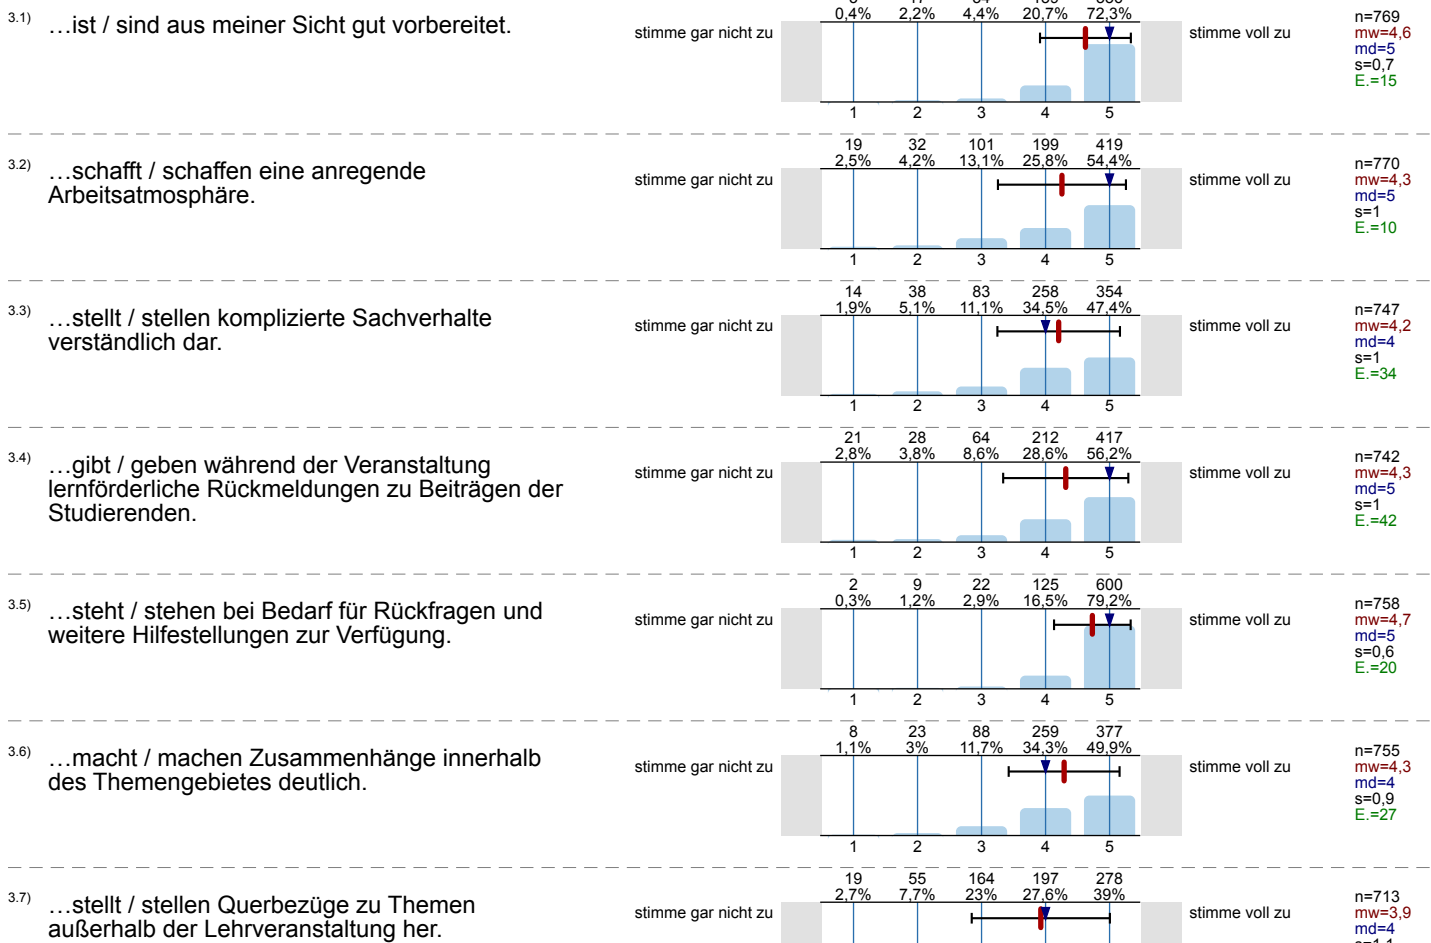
3.1) …ist / sind aus meiner Sicht gut vorbereitet.

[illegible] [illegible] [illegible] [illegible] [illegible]
0,4% 2,2% 4,4% 20,7% 72,3%

stimme gar nicht zu 1 2 3 4 5 stimme voll zu

n=769
mw=4,6
md=5
s=0,7
E.=15

3.2) …schafft / schaffen eine anregende Arbeitsatmosphäre.

19 32 101 199 419
2,5% 4,2% 13,1% 25,8% 54,4%

stimme gar nicht zu 1 2 3 4 5 stimme voll zu

n=770
mw=4,3
md=5
s=1
E.=10

3.3) …stellt / stellen komplizierte Sachverhalte verständlich dar.

14 38 83 258 354
1,9% 5,1% 11,1% 34,5% 47,4%

stimme gar nicht zu 1 2 3 4 5 stimme voll zu

n=747
mw=4,2
md=4
s=1
E.=34

3.4) …gibt / geben während der Veranstaltung lernförderliche Rückmeldungen zu Beiträgen der Studierenden.

21 28 64 212 417
2,8% 3,8% 8,6% 28,6% 56,2%

stimme gar nicht zu 1 2 3 4 5 stimme voll zu

n=742
mw=4,3
md=5
s=1
E.=42

3.5) …steht / stehen bei Bedarf für Rückfragen und weitere Hilfestellungen zur Verfügung.

2 9 22 125 600
0,3% 1,2% 2,9% 16,5% 79,2%

stimme gar nicht zu 1 2 3 4 5 stimme voll zu

n=758
mw=4,7
md=5
s=0,6
E.=20

3.6) …macht / machen Zusammenhänge innerhalb des Themengebietes deutlich.

8 23 88 259 377
1,1% 3% 11,7% 34,3% 49,9%

stimme gar nicht zu 1 2 3 4 5 stimme voll zu

n=755
mw=4,3
md=4
s=0,9
E.=27

3.7) …stellt / stellen Querbezüge zu Themen außerhalb der Lehrveranstaltung her.

19 55 164 197 278
2,7% 7,7% 23% 27,6% 39%

stimme gar nicht zu stimme voll zu

n=713
mw=3,9
md=4
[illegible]